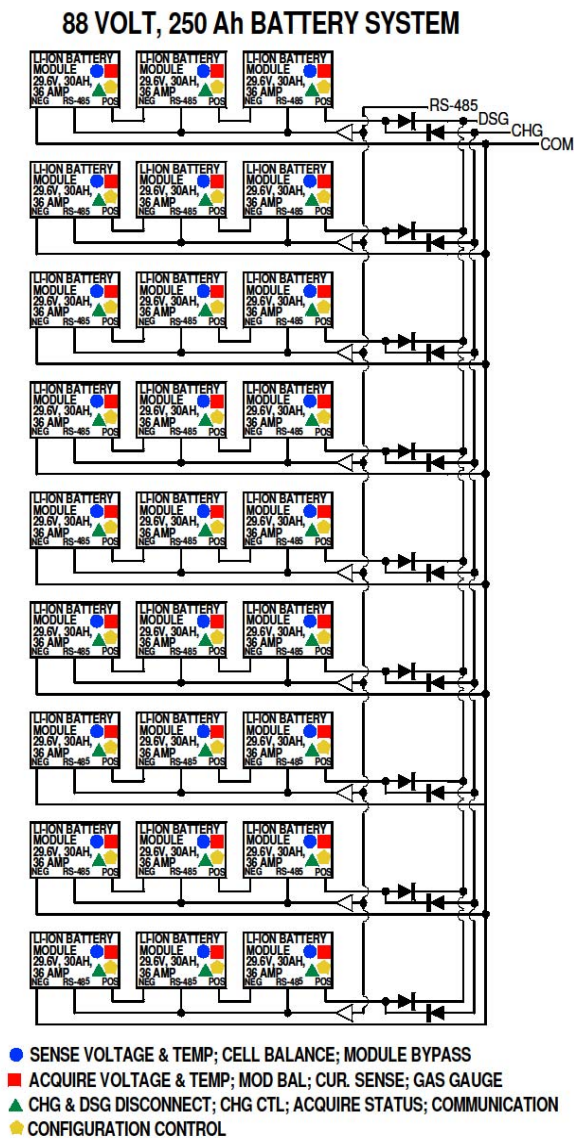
88 VOLT, 250 Ah BATTERY SYSTEM

LI-ION BATTERY MODULE 29.6V, 30AH, 36 AMP NEG RS-485 POS
LI-ION BATTERY MODULE 29.6V, 30AH, 36 AMP NEG RS-485 POS
LI-ION BATTERY MODULE 29.6V, 30AH, 36 AMP NEG RS-485 POS

RS-485
DSG
CHG
COM

LI-ION BATTERY MODULE 29.6V, 30AH, 36 AMP NEG RS-485 POS
LI-ION BATTERY MODULE 29.6V, 30AH, 36 AMP NEG RS-485 POS
LI-ION BATTERY MODULE 29.6V, 30AH, 36 AMP NEG RS-485 POS

LI-ION BATTERY MODULE 29.6V, 30AH, 36 AMP NEG RS-485 POS
LI-ION BATTERY MODULE 29.6V, 30AH, 36 AMP NEG RS-485 POS
LI-ION BATTERY MODULE 29.6V, 30AH, 36 AMP NEG RS-485 POS

LI-ION BATTERY MODULE 29.6V, 30AH, 36 AMP NEG RS-485 POS
LI-ION BATTERY MODULE 29.6V, 30AH, 36 AMP NEG RS-485 POS
LI-ION BATTERY MODULE 29.6V, 30AH, 36 AMP NEG RS-485 POS

LI-ION BATTERY MODULE 29.6V, 30AH, 36 AMP NEG RS-485 POS
LI-ION BATTERY MODULE 29.6V, 30AH, 36 AMP NEG RS-485 POS
LI-ION BATTERY MODULE 29.6V, 30AH, 36 AMP NEG RS-485 POS

LI-ION BATTERY MODULE 29.6V, 30AH, 36 AMP NEG RS-485 POS
LI-ION BATTERY MODULE 29.6V, 30AH, 36 AMP NEG RS-485 POS
LI-ION BATTERY MODULE 29.6V, 30AH, 36 AMP NEG RS-485 POS

LI-ION BATTERY MODULE 29.6V, 30AH, 36 AMP NEG RS-485 POS
LI-ION BATTERY MODULE 29.6V, 30AH, 36 AMP NEG RS-485 POS
LI-ION BATTERY MODULE 29.6V, 30AH, 36 AMP NEG RS-485 POS

LI-ION BATTERY MODULE 29.6V, 30AH, 36 AMP NEG RS-485 POS
LI-ION BATTERY MODULE 29.6V, 30AH, 36 AMP NEG RS-485 POS
LI-ION BATTERY MODULE 29.6V, 30AH, 36 AMP NEG RS-485 POS

LI-ION BATTERY MODULE 29.6V, 30AH, 36 AMP NEG RS-485 POS
LI-ION BATTERY MODULE 29.6V, 30AH, 36 AMP NEG RS-485 POS
LI-ION BATTERY MODULE 29.6V, 30AH, 36 AMP NEG RS-485 POS

SENSE VOLTAGE & TEMP; CELL BALANCE; MODULE BYPASS
ACQUIRE VOLTAGE & TEMP; MOD BAL; CUR. SENSE; GAS GAUGE
CHG & DSG DISCONNECT; CHG CTL; ACQUIRE STATUS; COMMUNICATION
CONFIGURATION CONTROL